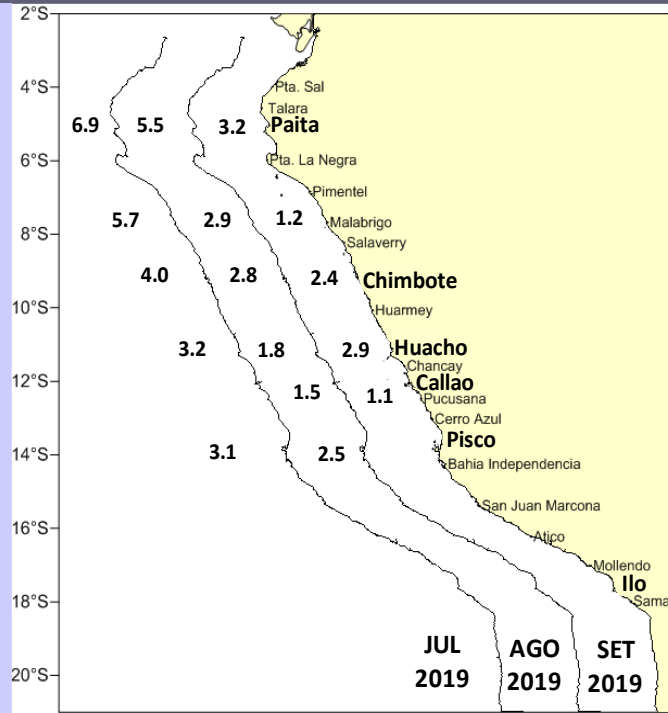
2°S
4°S
6°S
8°S
10°S
12°S
14°S
16°S
18°S
20°S

6.9
5.5
3.2
Pta. Sal
Talara
Paita
Pta. La Negra
Pimentel
5.7
2.9
1.2
Malabrigo
Salaverry
4.0
2.8
2.4
Chimbote
Huarmey
3.2
1.8
2.9
Huacho
Chancay
Callao
1.5
1.1
Pucusana
Cerro Azul
Pisco
3.1
2.5
Bahia Independencia
San Juan Marcona
Atico
Mollendo
Ilo
Sama

JUL 2019
AGO 2019
SET 2019